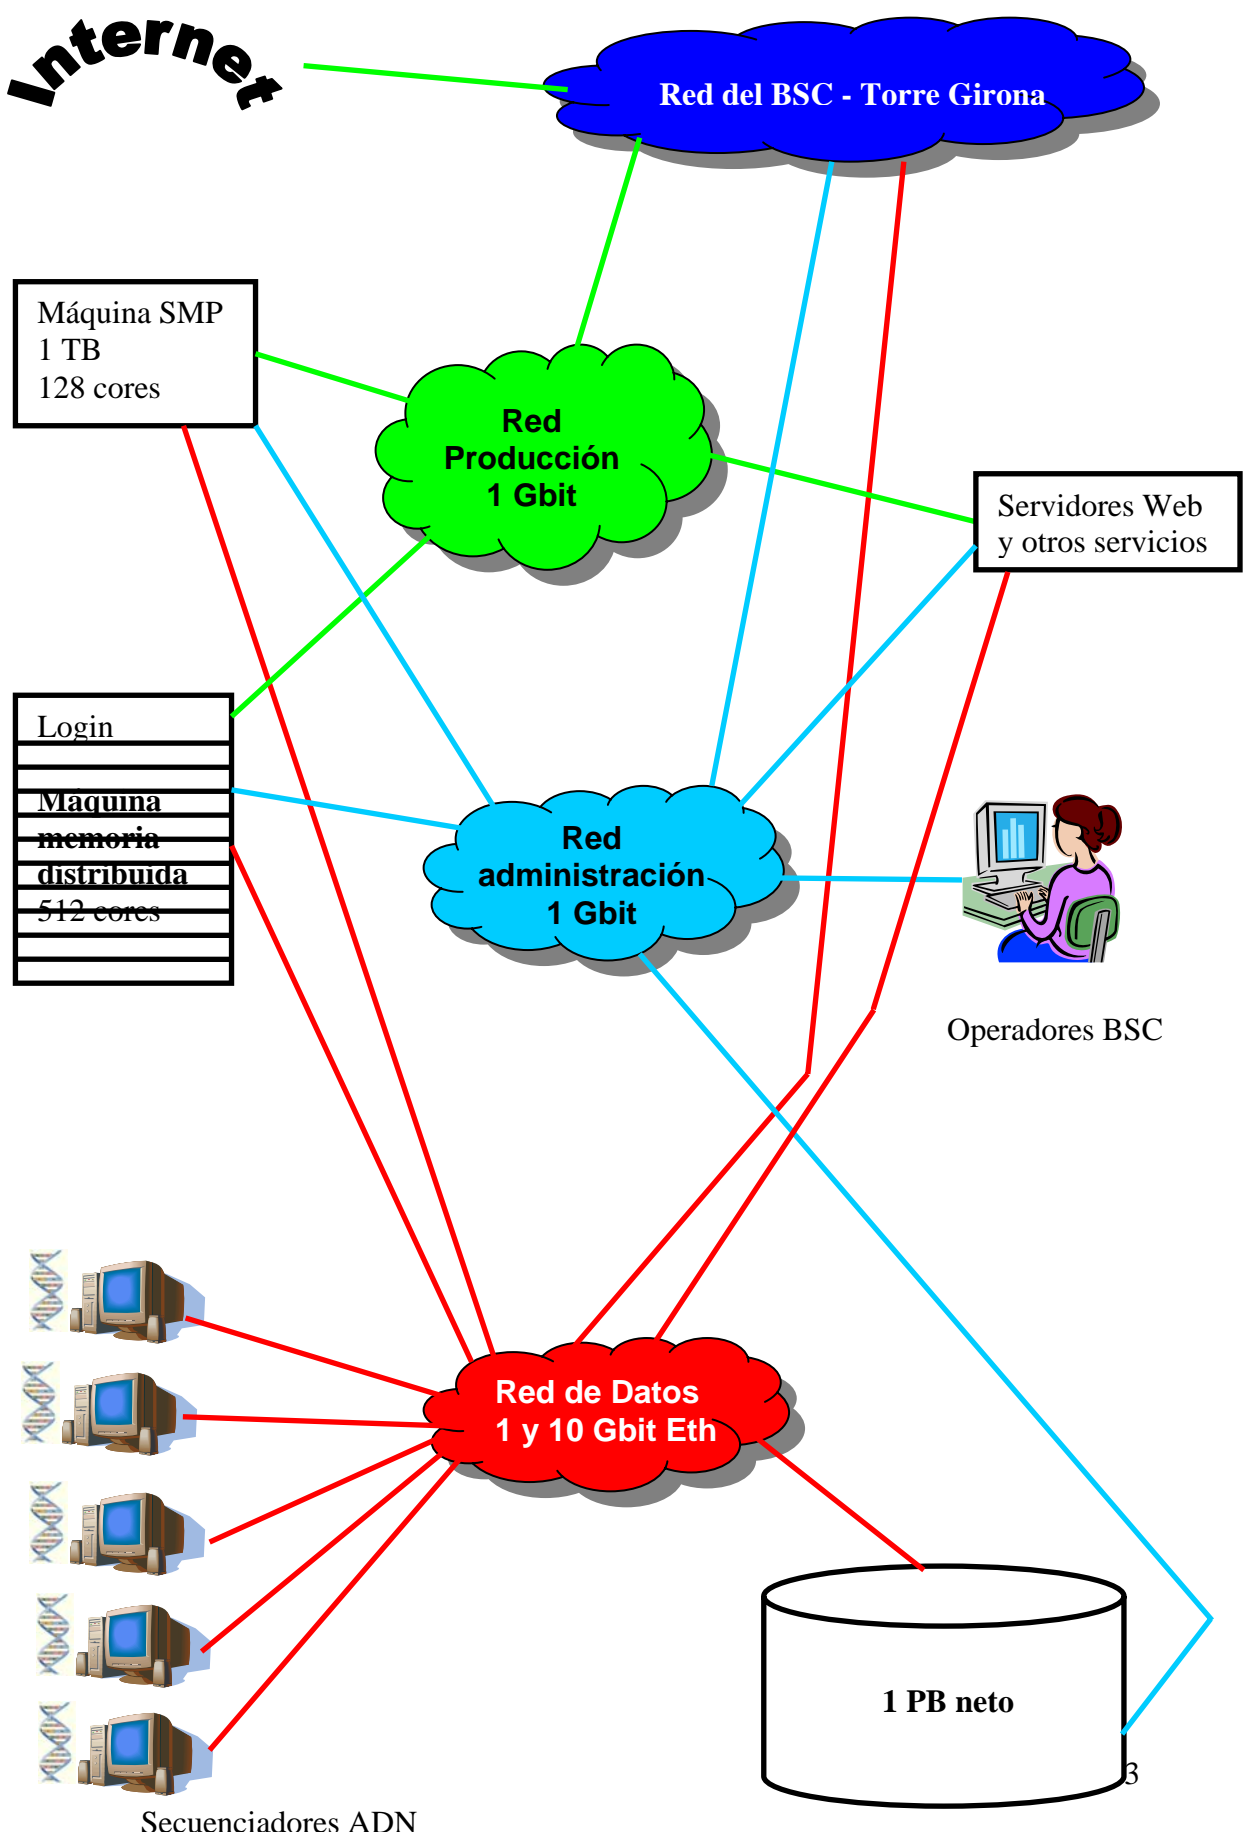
Internet

Red del BSC - Torre Girona

Máquina SMP
1 TB
128 cores

Red
Producción
1 Gbit

Servidores Web
y otros servicios

Login

Máquina
memoria
distribuida
512 cores

Red
administración
1 Gbit

Operadores BSC

Red de Datos
1 y 10 Gbit Eth

1 PB neto

3

Secuenciadores ADN